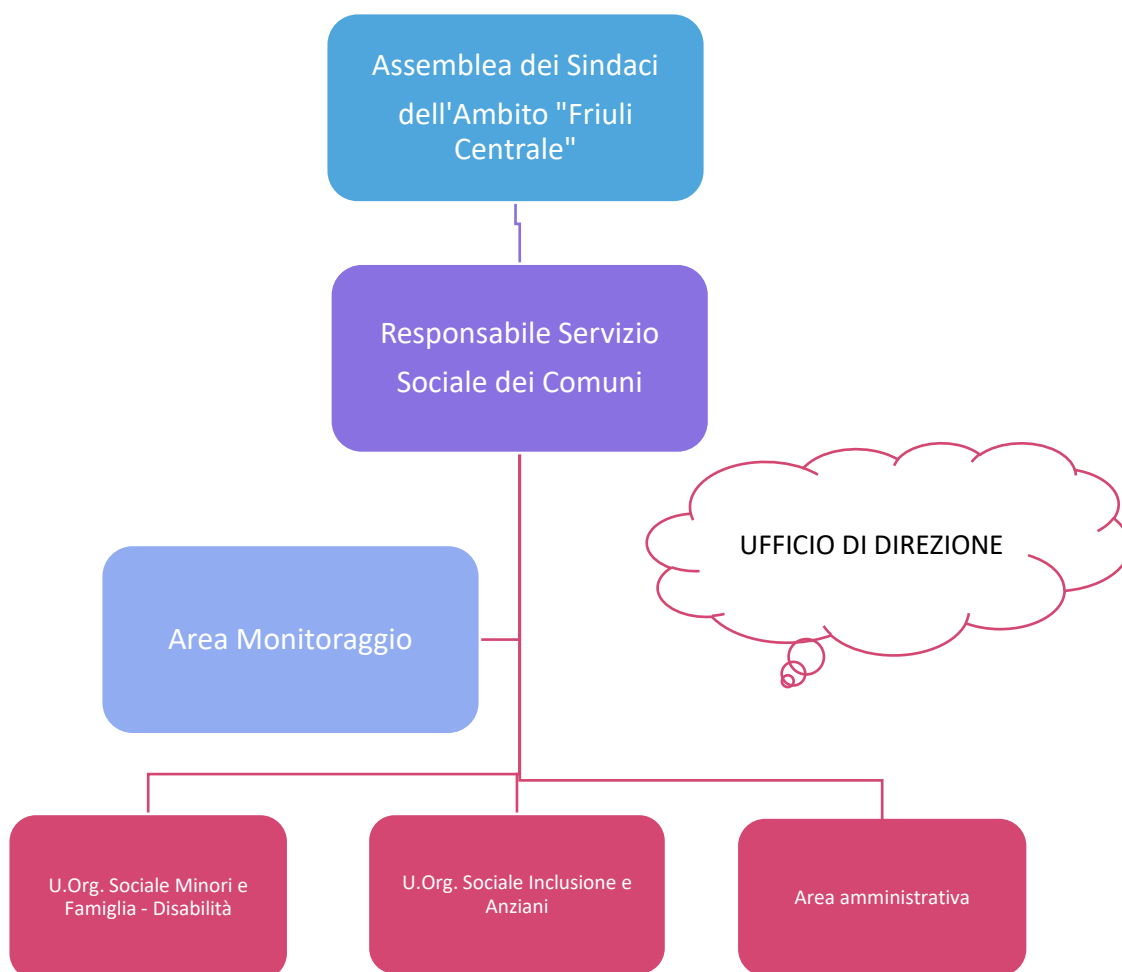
Assemblea dei Sindaci dell'Ambito "Friuli Centrale"

Responsabile Servizio Sociale dei Comuni

UFFICIO DI DIREZIONE

Area Monitoraggio

U.Org. Sociale Minori e Famiglia - Disabilità

U.Org. Sociale Inclusione e Anziani

Area amministrativa